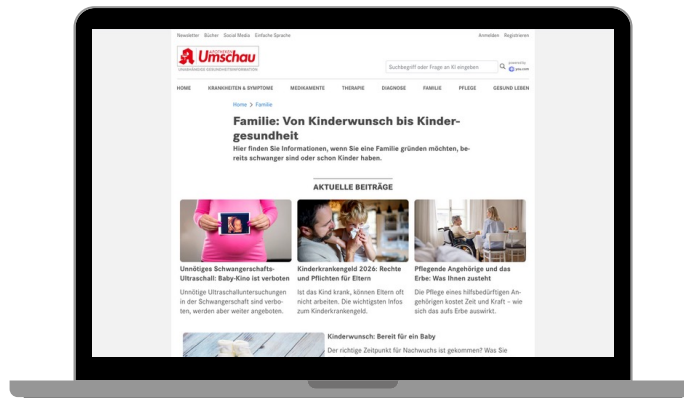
Newsletter Bücher Social Media Einfache Sprache

Anmelden Registrieren

Apotheken Umschau

Suchbegriff oder Frage an KI eingeben

HOME KRANKHEITEN & SYMPTOME MEDIKAMENTE THERAPIE DIAGNOSE FAMILIE PFLEGE GESUND LEBEN

Home > Familie

Familie: Von Kinderwunsch bis Kindergesundheit

Hier finden Sie Informationen, wenn Sie eine Familie gründen möchten, bereits schwanger sind oder schon Kinder haben.

AKTUELLE BEITRÄGE

Unnötiges Schwangerschafts-Ultraschall: Baby-Kino ist verboten

Unnötige Ultraschalluntersuchungen in der Schwangerschaft sind verboten, werden aber weiter angeboten.

Kinderkrankengeld 2026: Rechte und Pflichten für Eltern

Ist das Kind krank, können Eltern oft nicht arbeiten. Die wichtigsten Infos zum Kinderkrankengeld.

Pflegende Angehörige und das Erbe: Was Ihnen zusteht

Die Pflege eines hilfsbedürftigen Angehörigen kostet Zeit und Kraft – wie sich das aufs Erbe auswirkt.

Kinderwunsch: Bereit für ein Baby

Der richtige Zeitpunkt für Nachwuchs ist gekommen? Was Sie